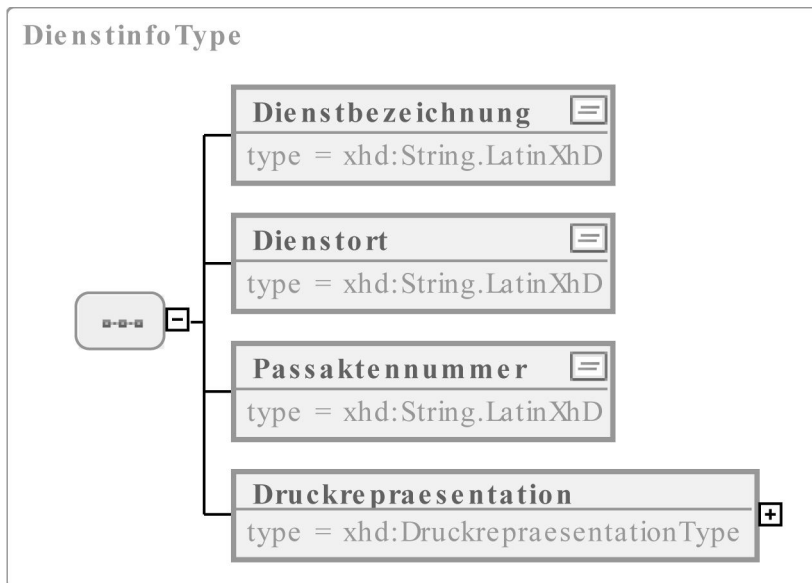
DienstinfoType

Dienstbezeichnung
type = xhd:String.LatinXhD

Dienstort
type = xhd:String.LatinXhD

Passaktennummer
type = xhd:String.LatinXhD

Druckrepraesentation
type = xhd:DruckrepraesentationType